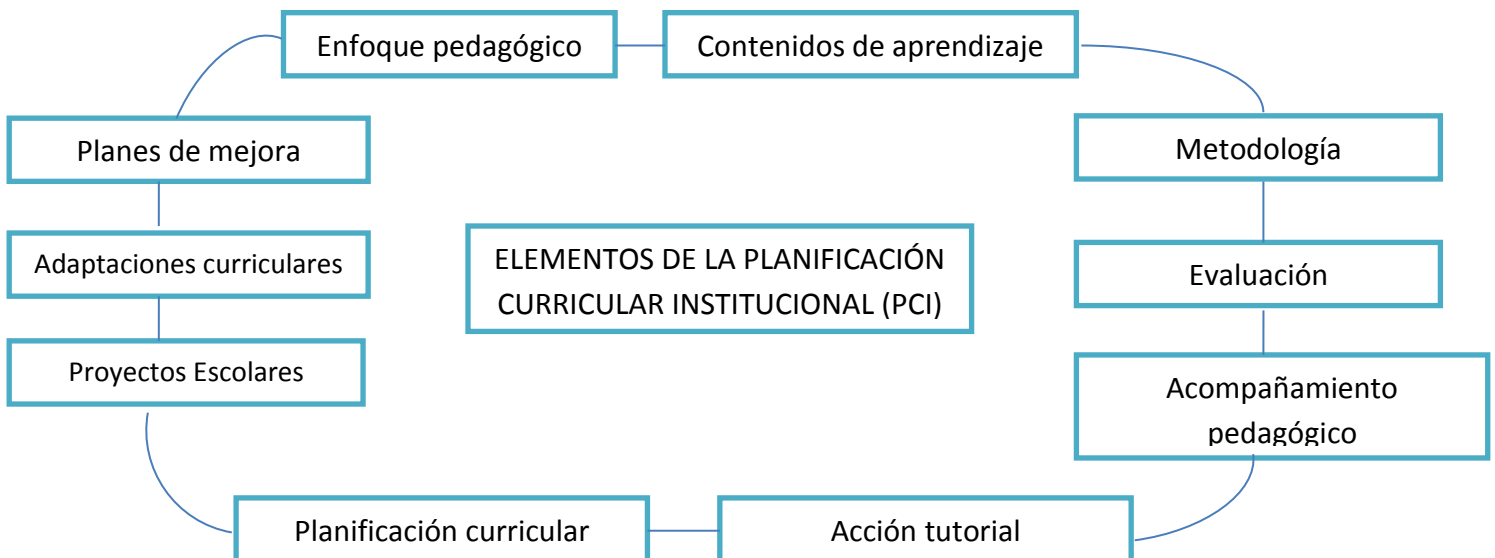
ELEMENTOS DE LA PLANIFICACIÓN CURRICULAR INSTITUCIONAL (PCI)

Enfoque pedagógico

Contenidos de aprendizaje

Metodología

Evaluación

Acompañamiento pedagógico

Acción tutorial

Planificación curricular

Proyectos Escolares

Adaptaciones curriculares

Planes de mejora